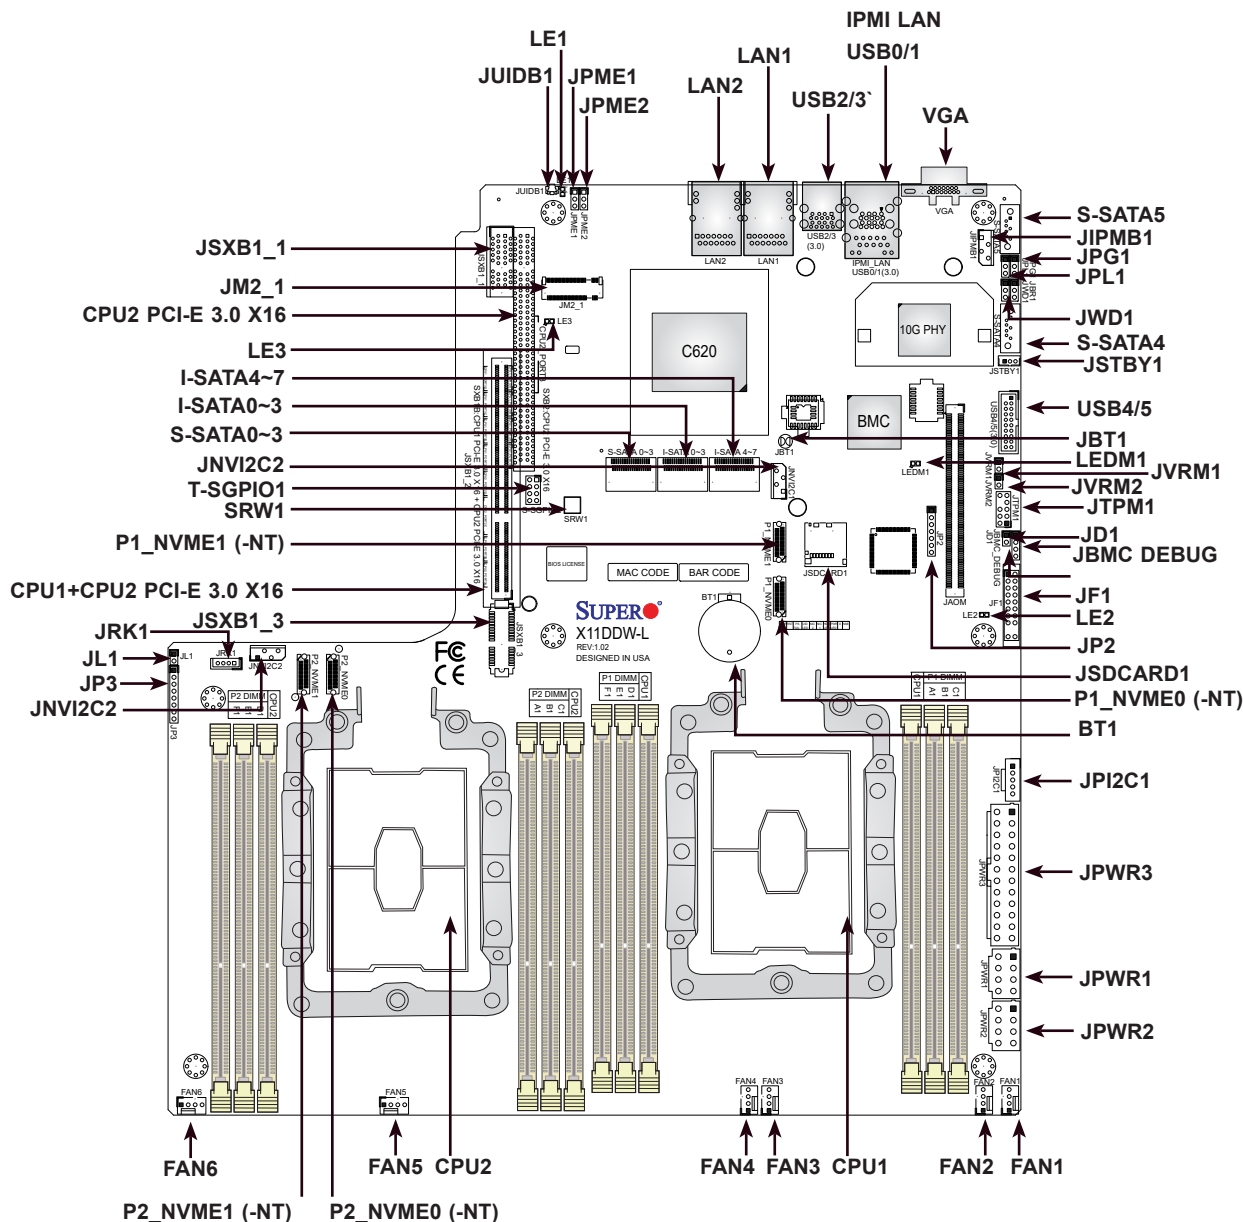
IPMI LAN
USB0/1
LE1
LAN1
JUIDB1
JPME1
LAN2
USB2/3`
JPME2
VGA
JUIDB1
JPME1
JPME2
LAN2
LAN1
USB2/3 (3.0)
IPMI_LAN USB0/1(3.0)
VGA
S-SATA5
JSXB1_1
JIPMB1
JPG1
JM2_1
JPL1
CPU2 PCI-E 3.0 X16
JM2_1
LE3
10G PHY
JWD1
C620
S-SATA4
LE3
JSTBY1
JSTBY1
I-SATA4~7
BMC
USB4/5
I-SATA0~3
S-SATA0~3
JBT1
S-SATA 0~3
I-SATA 0~3
I-SATA 4~7
JBT1
LEDM1
JNVI2C2
LEDM1
JVRM1
T-SGPIO1
JVRM2
SRW1
SRW1
JTPM1
P1_NVME1 (-NT)
JD1
JBMC DEBUG
BIOS LICENSE
MAC CODE
BAR CODE
JSDCARD1
JF1
CPU1+CPU2 PCI-E 3.0 X16
BT1
JAOM
JF1
LE2
JSXB1_3
LE2
SUPER
X11DDW-L
REV:1.02
DESIGNED IN USA
JRK1
JP2
JL1
JRK1
JNVI2C2
P2 NVME1
P2 NVME0
JSDCARD1
JP3
P2 DIMM
P1 DIMM
P1 DIMM
P1_NVME0 (-NT)
JNVI2C2
BT1
JPI2C1
JPWR3
JPWR1
JPWR2
FAN6
FAN5
FAN4
FAN3
FAN2
FAN1
FAN6
FAN5
CPU2
FAN4
FAN3
CPU1
FAN2
FAN1
P2_NVME1 (-NT)
P2_NVME0 (-NT)